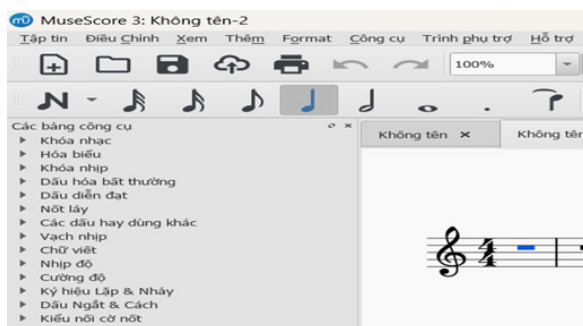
MuseScore 3: Không tên-2

Tập tin Điều Chỉnh Xem Thêm Format Công cụ Trình phụ trợ Hỗ trợ

100%

Các bảng công cụ
Khóa nhạc
Hóa biểu
Khóa nhịp
Dấu hóa bất thường
Dấu diễn đạt
Nốt láy
Các dấu hay dùng khác
Vạch nhịp
Chữ viết
Nhịp độ
Cường độ
Ký hiệu Lặp & Nhảy
Dấu Ngắt & Cách
Kiểu nối cờ nốt

Không tên ×
Không tên

$\frac{4}{4}$